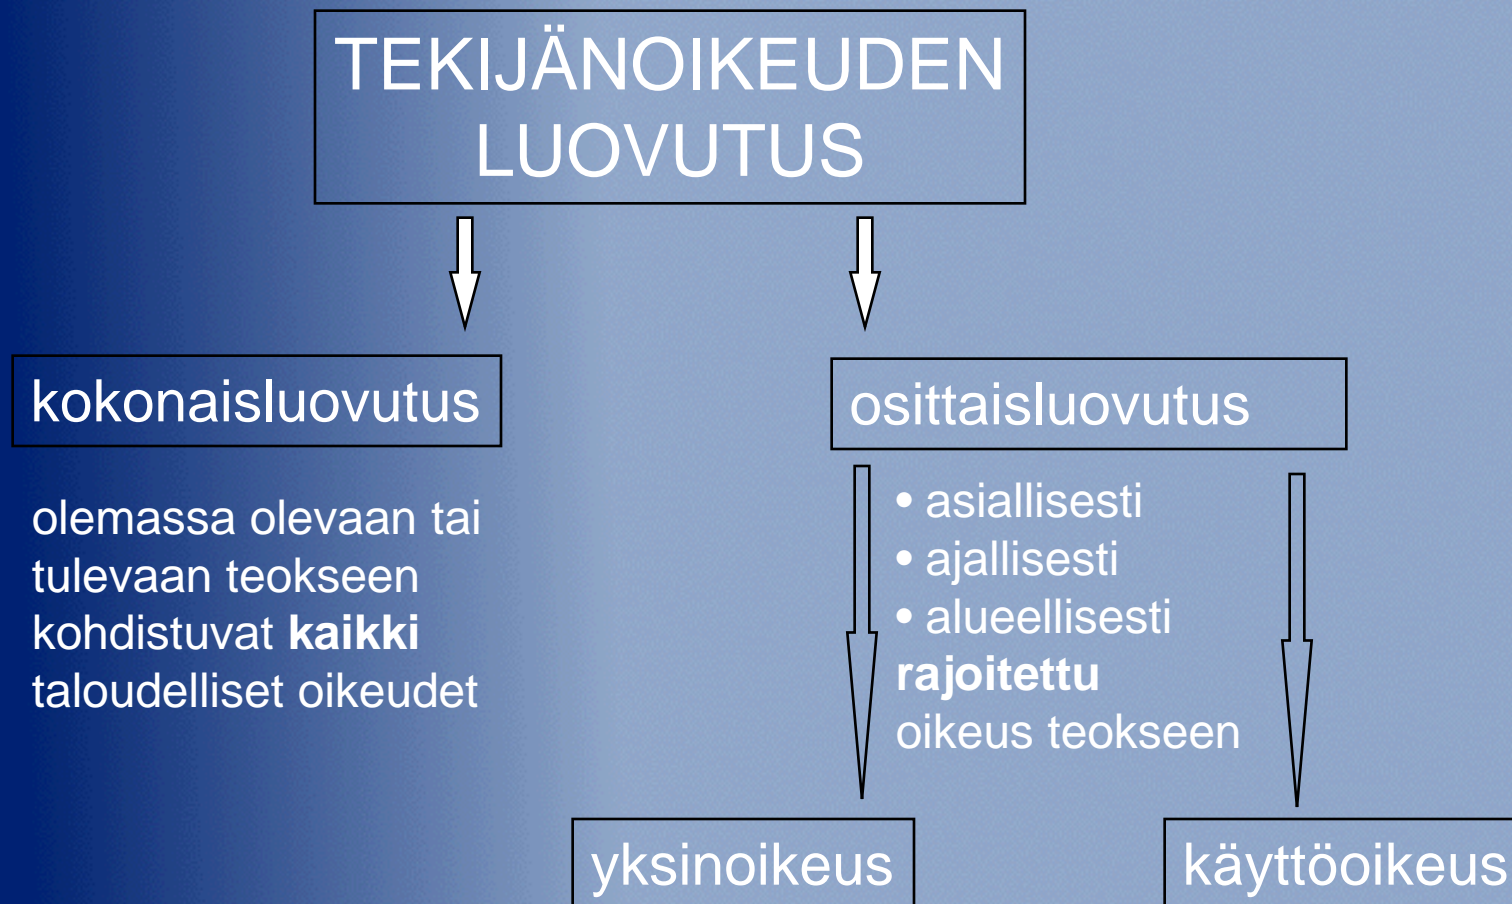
TEKIJÄNOIKEUDEN LUOVUTUS

kokonaisluovutus

olemassa olevaan tai tulevaan teokseen kohdistuvat **kaikki** taloudelliset oikeudet

osittaisluovutus

• asiallisesti
• ajallisesti
• alueellisesti
**rajoitettu** oikeus teokseen

yksinoikeus

käyttöoikeus